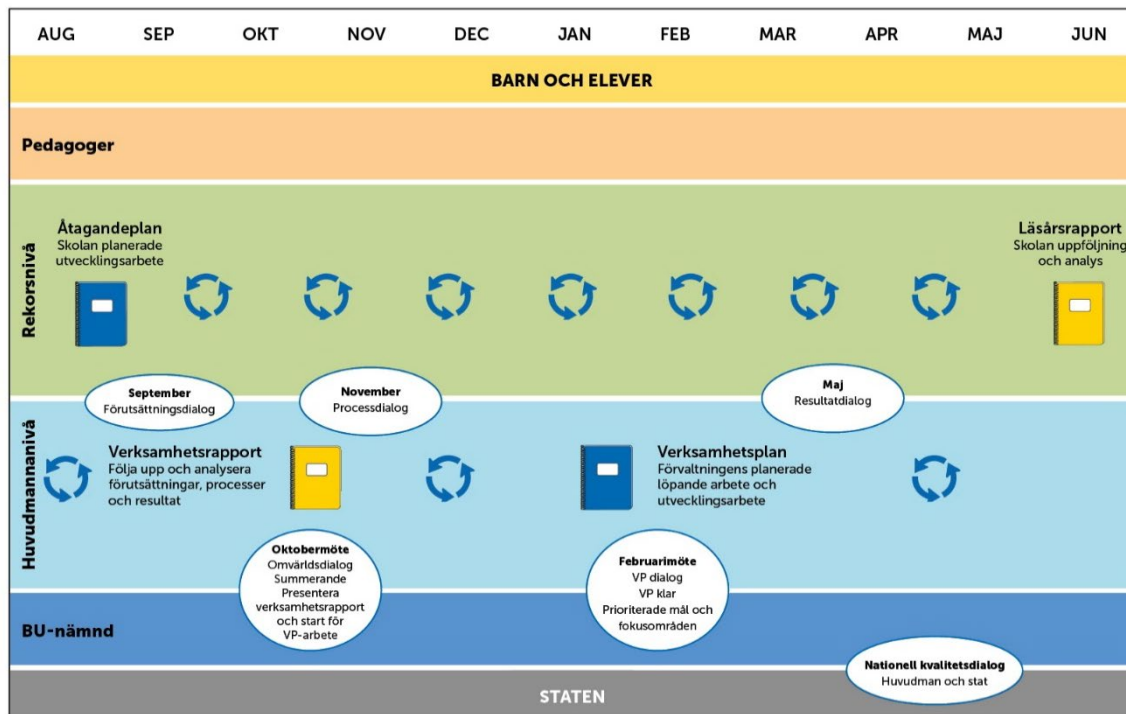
| AUG | SEP | OKT | NOV | DEC | JAN | FEB | MAR | APR | MAJ | JUN |
|---|---|---|---|---|---|---|---|---|---|---|

BARN OCH ELEVER

Pedagoger

Rekorsnivå

Åtagandeplan
Skolan planerade utvecklingsarbete

Läsårsrapport
Skolan uppföljning och analys

September
Förutsättningsdialog

November
Processdialog

Maj
Resultatdialog

Huvudmannanivå

Verksamhetsrapport
Följa upp och analysera förutsättningar, processer och resultat

Verksamhetsplan
Förvaltningens planerade löpande arbete och utvecklingsarbete

Oktobermöte
Omvärldsdialog
Summerande
Presentera verksamhetsrapport och start för VP-arbete

Februarimöte
VP dialog
VP klar
Prioriterade mål och fokusområden

BU-nämnd

Nationell kvalitetsdialog
Huvudman och stat

STATEN